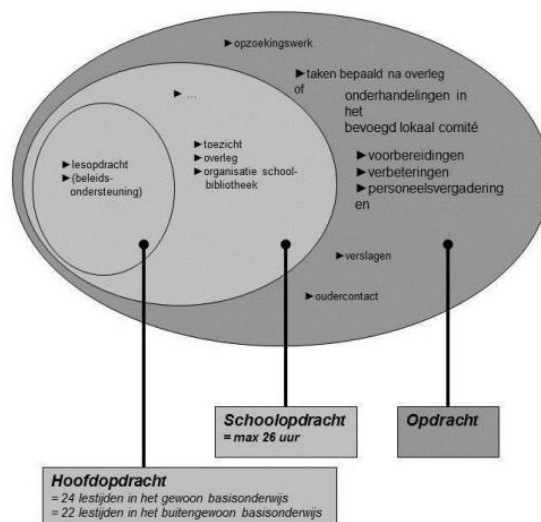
►opzoekingswerk

►taken bepaald na overleg of onderhandelingen in het bevoegd lokaal comité

►...

►voorbereidingen
►verbeteringen
►personeelsvergaderingen

►lesopdracht
►(beleidsondersteuning)

►toezicht
►overleg
►organisatie schoolbibliotheek

►verslagen

►oudercontact

**Schoolopdracht**
= max 26 uur

**Opdracht**

**Hoofdopdracht**
= 24 lestijden in het gewoon basisonderwijs
= 22 lestijden in het buitengewoon basisonderwijs